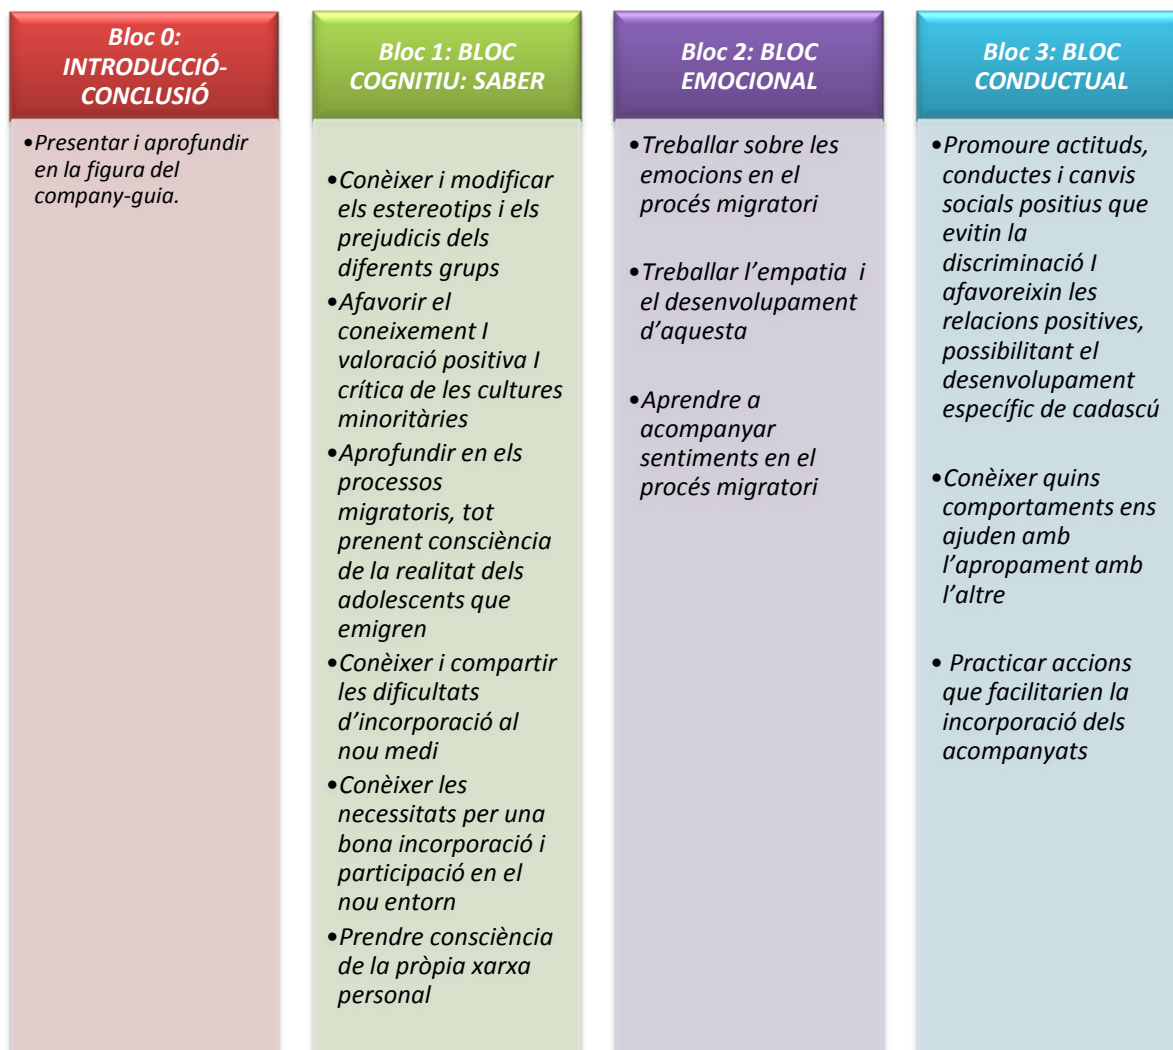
Bloc 0: INTRODUCCIÓ-CONCLUSIÓ

•Presentar i aprofundir en la figura del company-guia.

Bloc 1: BLOC COGNITIU: SABER

•Conèixer i modificar els estereotips i els prejudicis dels diferents grups

•Afavorir el coneixement I valoració positiva I crítica de les cultures minoritàries

•Aprofundir en els processos migratoris, tot prenent consciència de la realitat dels adolescents que emigren

•Conèixer i compartir les dificultats d'incorporació al nou medi

•Conèixer les necessitats per una bona incorporació i participació en el nou entorn

•Prendre consciència de la pròpia xarxa personal

Bloc 2: BLOC EMOCIONAL

•Treballar sobre les emocions en el procés migratori

•Treballar l'empatia i el desenvolupament d'aquesta

•Aprendre a acompanyar sentiments en el procés migratori

Bloc 3: BLOC CONDUCTUAL

•Promoure actituds, conductes i canvis socials positius que evitin la discriminació I afavoreixin les relacions positives, possibilitant el desenvolupament específic de cadascú

•Conèixer quins comportaments ens ajuden amb l'apropament amb l'altre

• Practicar accions que facilitarien la incorporació dels acompanyats